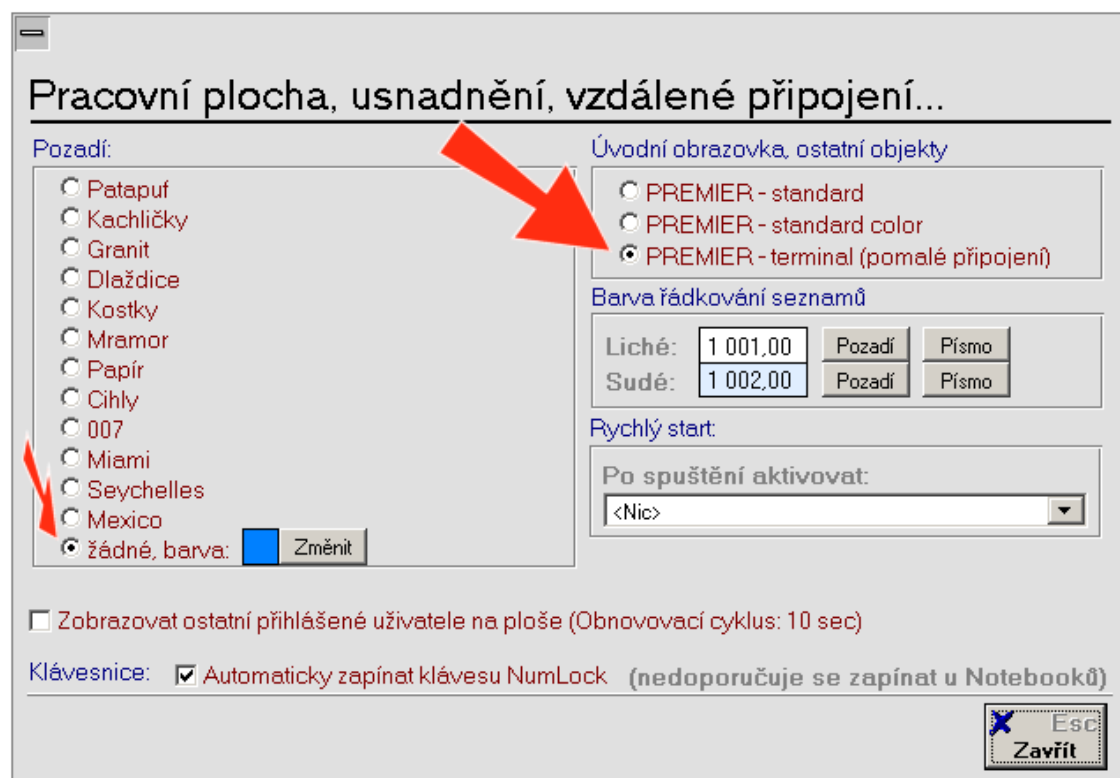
Pracovní plocha, usnadnění, vzdálené připojení...

Pozadí:

Patapuf
Kachličky
Granit
Dlaždice
Kostky
Mramor
Papír
Cihly
007
Miami
Seychelles
Mexico
žádné, barva: Změnit

Úvodní obrazovka, ostatní objekty

PREMIER - standard
PREMIER - standard color
PREMIER - terminal (pomalé připojení)

Barva řádkování seznamů

| Liché: | 1 001,00 | Pozadí | Písmo |
|---|---|---|---|
| Sudé: | 1 002,00 | Pozadí | Písmo |

Rychlý start:

Po spuštění aktivovat:
<Nic>

Zobrazovat ostatní přihlášené uživatele na ploše (Obnovovací cyklus: 10 sec)

Klávesnice: Automaticky zapínat klávesu NumLock (nedoporučuje se zapínat u Notebooků)

Esc
Zavřít